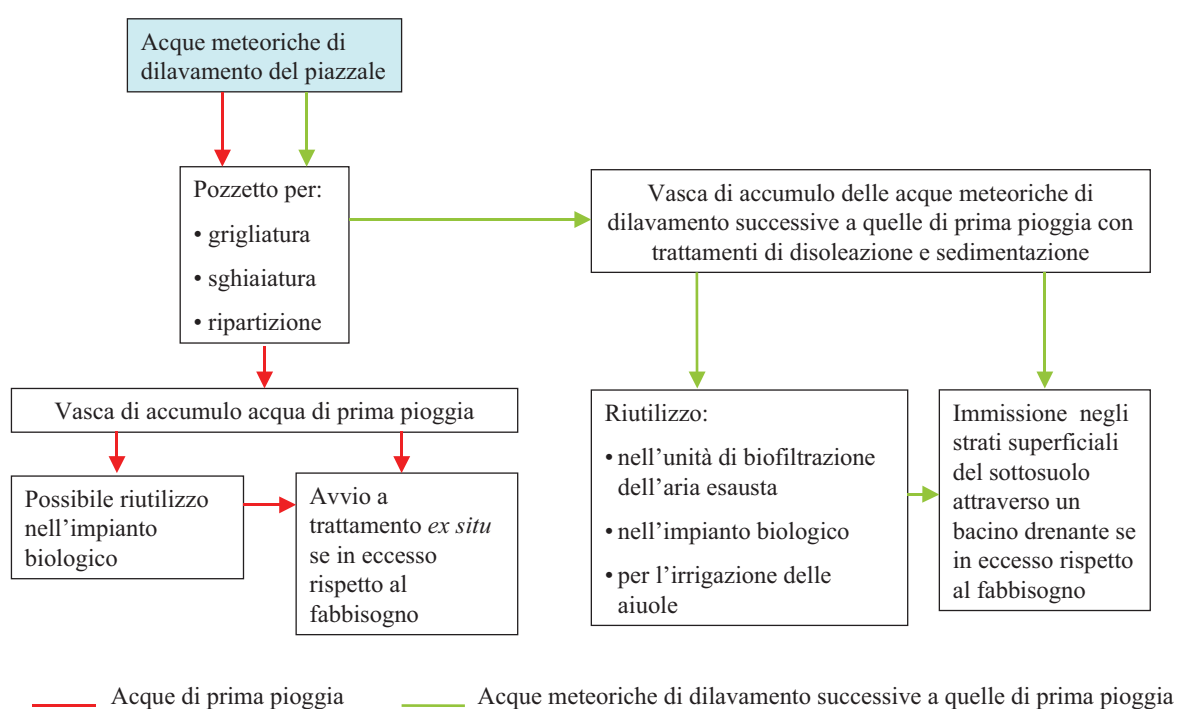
Acque meteoriche di dilavamento del piazzale

Pozzetto per:
• grigliatura
• sghiaiatura
• ripartizione

Vasca di accumulo delle acque meteoriche di dilavamento successive a quelle di prima pioggia con trattamenti di disoleazione e sedimentazione

Vasca di accumulo acqua di prima pioggia

Possibile riutilizzo nell'impianto biologico

Avvio a trattamento *ex situ* se in eccesso rispetto al fabbisogno

Riutilizzo:
• nell'unità di biofiltrazione dell'aria esausta
• nell'impianto biologico
• per l'irrigazione delle aiuole

Immissione negli strati superficiali del sottosuolo attraverso un bacino drenante se in eccesso rispetto al fabbisogno

Acque di prima pioggia

Acque meteoriche di dilavamento successive a quelle di prima pioggia